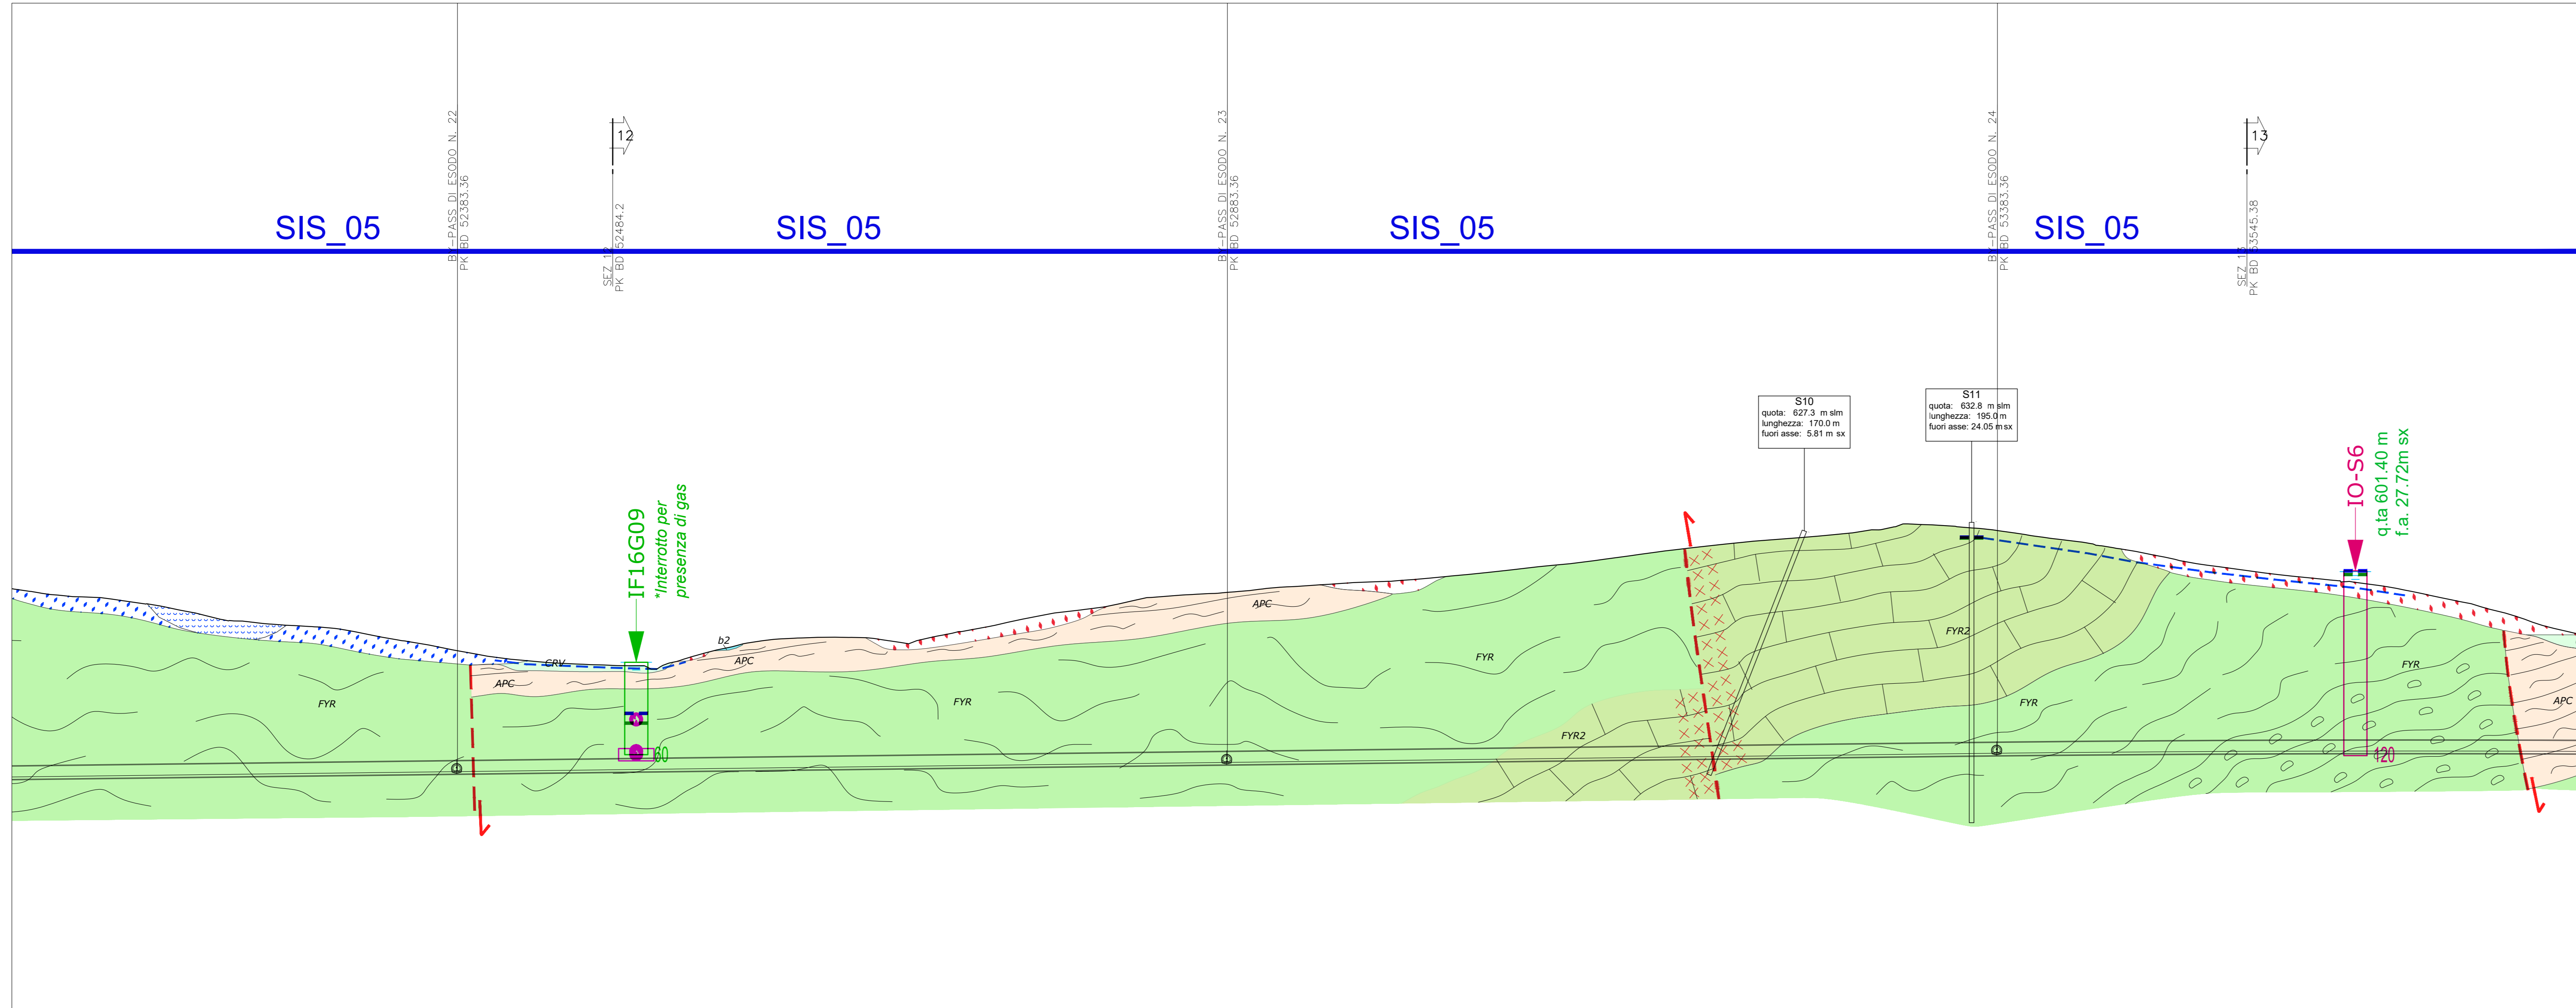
BD_PASS DI ESODO N. 22
PK BD 52383.36

12

SEZ 12
PK BD 52484.2

BD_PASS DI ESODO N. 23
PK BD 52883.36

BD_PASS DI ESODO N. 24
PK BD 53383.36

13

SEZ 13
PK BD 53545.38

SIS_05

SIS_05

SIS_05

SIS_05

S10
quota: 627.3 m slm
lunghezza: 170.0 m
fuori asse: 5.81 m sx

S11
quota: 632.8 m slm
lunghezza: 195.0 m
fuori asse: 24.05 m sx

IO-S6
q.ta 601.40 m
f.a. 27.72m sx

IF16G09
*Interrotto per presenza di gas

CRV

b2

APC

APC

APC

APC

FYR

FYR

FYR

FYR

FYR

FYR2

FYR2

80

120